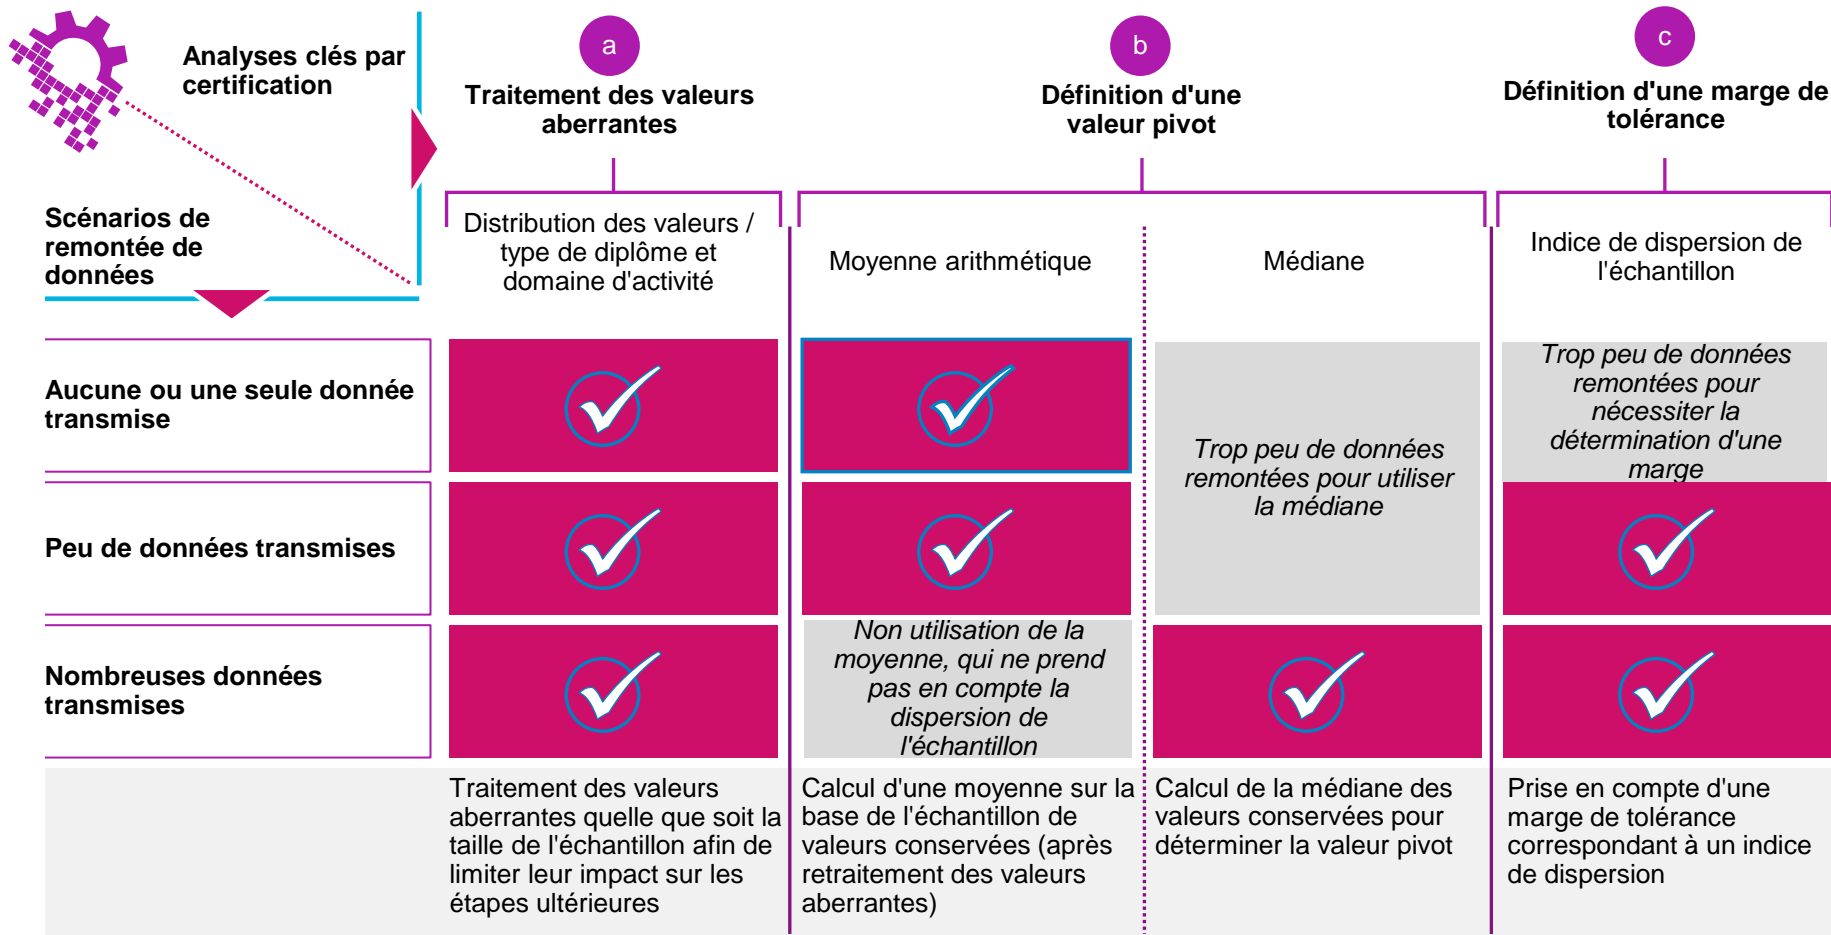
Analyses clés par certification

Scénarios de remontée de données

a
Traitement des valeurs aberrantes

b
Définition d'une valeur pivot

c
Définition d'une marge de tolérance

| | Distribution des valeurs / type de diplôme et domaine d'activité | Moyenne arithmétique | Médiane | Indice de dispersion de l'échantillon |
|---|---|---|---|---|
| Aucune ou une seule donnée transmise | ✓ | ✓ | Trop peu de données remontées pour utiliser la médiane | Trop peu de données remontées pour nécessiter la détermination d'une marge |
| Peu de données transmises | ✓ | ✓ | | ✓ |
| Nombreuses données transmises | ✓ | Non utilisation de la moyenne, qui ne prend pas en compte la dispersion de l'échantillon | ✓ | ✓ |
| | Traitement des valeurs aberrantes quelle que soit la taille de l'échantillon afin de limiter leur impact sur les étapes ultérieures | Calcul d'une moyenne sur la base de l'échantillon de valeurs conservées (après retraitement des valeurs aberrantes) | Calcul de la médiane des valeurs conservées pour déterminer la valeur pivot | Prise en compte d'une marge de tolérance correspondant à un indice de dispersion |